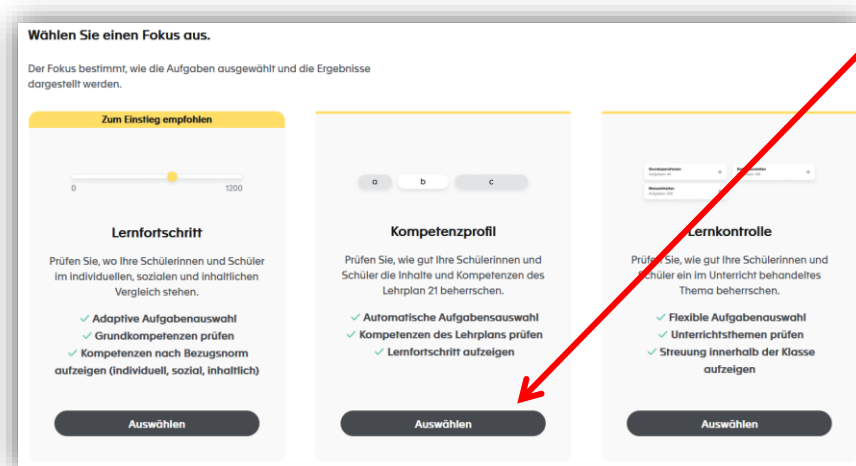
Wählen Sie einen Fokus aus.

Der Fokus bestimmt, wie die Aufgaben ausgewählt und die Ergebnisse dargestellt werden.

Zum Einstieg empfohlen

0 1200

Lernfortschritt

Prüfen Sie, wo Ihre Schülerinnen und Schüler im individuellen, sozialen und inhaltlichen Vergleich stehen.

✓ Adaptive Aufgabenauswahl
✓ Grundkompetenzen prüfen
✓ Kompetenzen nach Bezugsnorm aufzeigen (individuell, sozial, inhaltlich)

Auswählen

a b c

Kompetenzprofil

Prüfen Sie, wie gut Ihre Schülerinnen und Schüler die Inhalte und Kompetenzen des Lehrplan 21 beherrschen.

✓ Automatische Aufgabenauswahl
✓ Kompetenzen des Lehrplans prüfen
✓ Lernfortschritt aufzeigen

Auswählen

Grundoperationen
Wasserkreislauf
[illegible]

Lernkontrolle

Prüfen Sie, wie gut Ihre Schülerinnen und Schüler ein im Unterricht behandeltes Thema beherrschen.

✓ Flexible Aufgabenauswahl
✓ Unterrichtsthemen prüfen
✓ Streuung innerhalb der Klasse aufzeigen

Auswählen